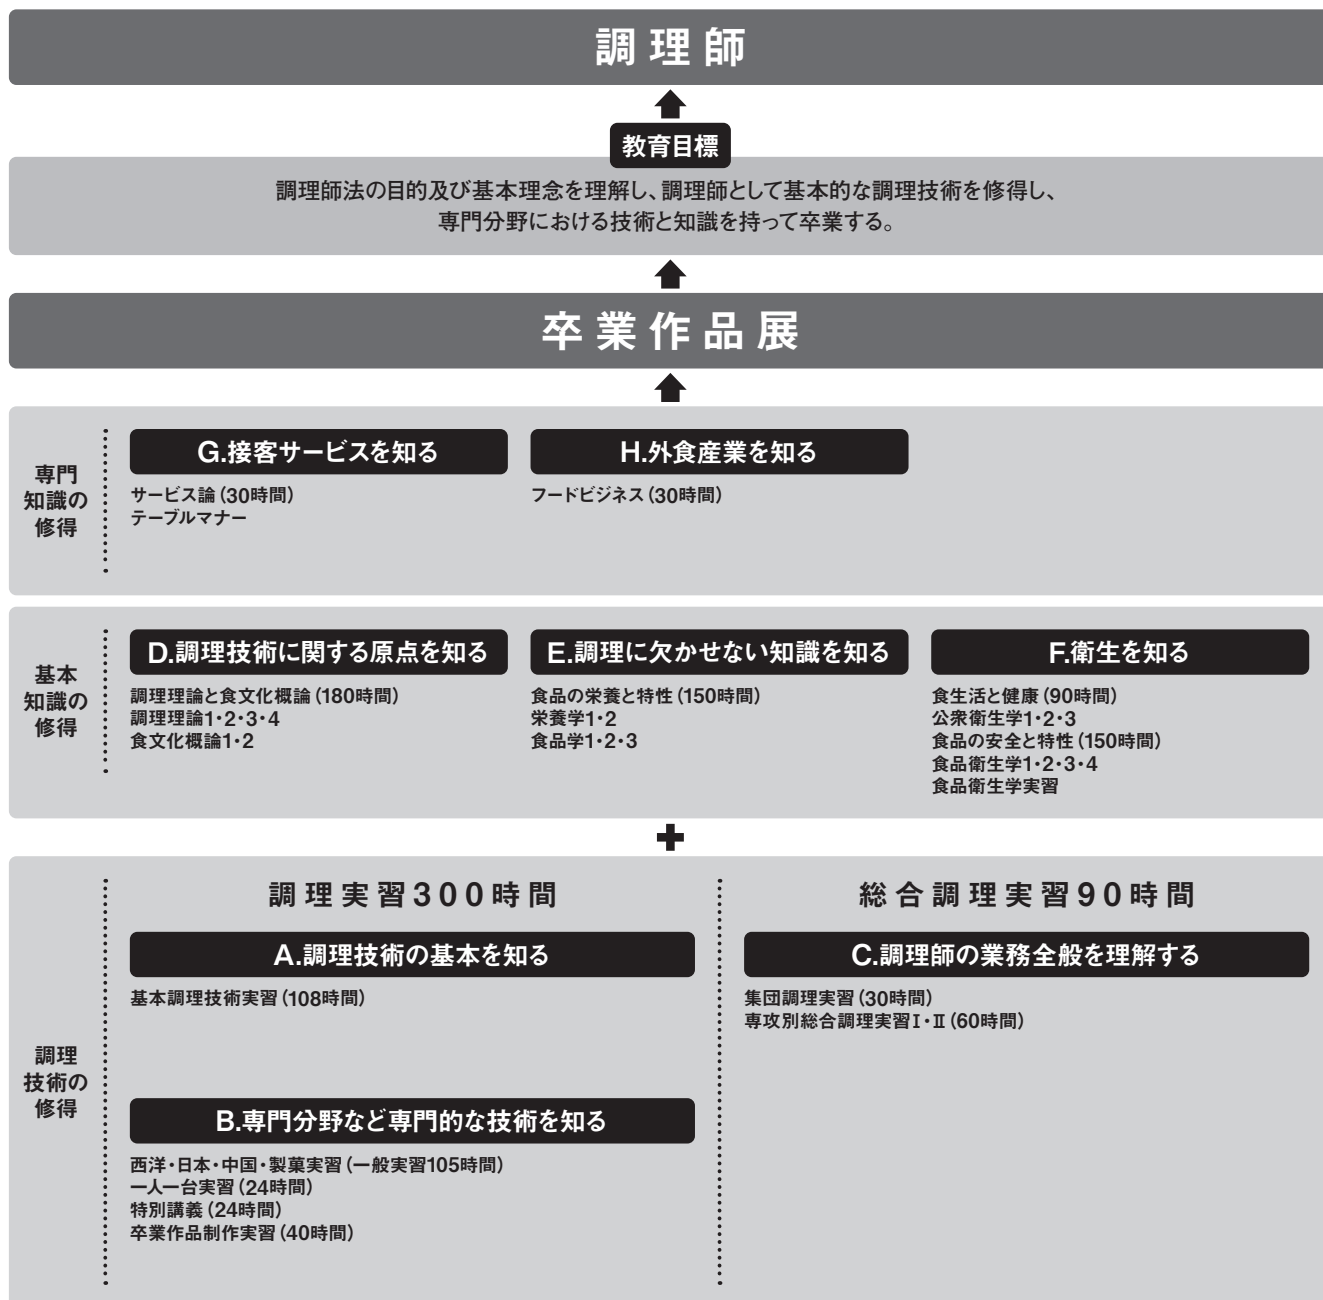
調理師

教育目標

調理師法の目的及び基本理念を理解し、調理師として基本的な調理技術を修得し、専門分野における技術と知識を持って卒業する。

卒業作品展

専門知識の修得

G.接客サービスを知る

サービス論（30時間）
テーブルマナー

H.外食産業を知る

フードビジネス（30時間）

基本知識の修得

D.調理技術に関する原点を知る

調理理論と食文化概論（180時間）
調理理論1・2・3・4
食文化概論1・2

E.調理に欠かせない知識を知る

食品の栄養と特性（150時間）
栄養学1・2
食品学1・2・3

F.衛生を知る

食生活と健康（90時間）
公衆衛生学1・2・3
食品の安全と特性（150時間）
食品衛生学1・2・3・4
食品衛生学実習

調理技術の修得

調理実習300時間

A.調理技術の基本を知る

基本調理技術実習（108時間）

B.専門分野など専門的な技術を知る

西洋・日本・中国・製菓実習（一般実習105時間）
一人一台実習（24時間）
特別講義（24時間）
卒業作品制作実習（40時間）

総合調理実習90時間

C.調理師の業務全般を理解する

集団調理実習（30時間）
専攻別総合調理実習Ⅰ・Ⅱ（60時間）